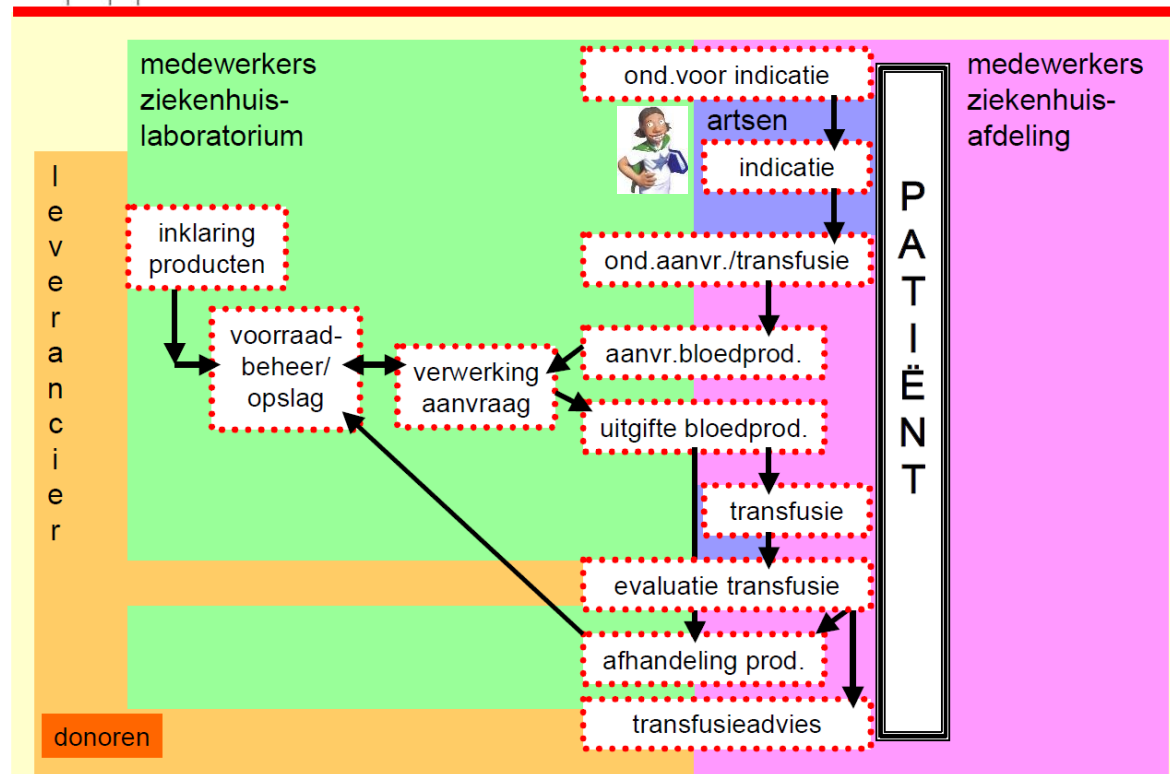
medewerkers ziekenhuis-laboratorium

ond.voor indicatie

medewerkers ziekenhuis-afdeling

artsen

indicatie

leverancier

PATIËNT

inklaring producten

ond.aanvr./transfusie

voorraad-beheer/ opslag

verwerking aanvraag

aanvr.bloedprod.

uitgifte bloedprod.

transfusie

evaluatie transfusie

afhandeling prod.

transfusieadvies

donoren